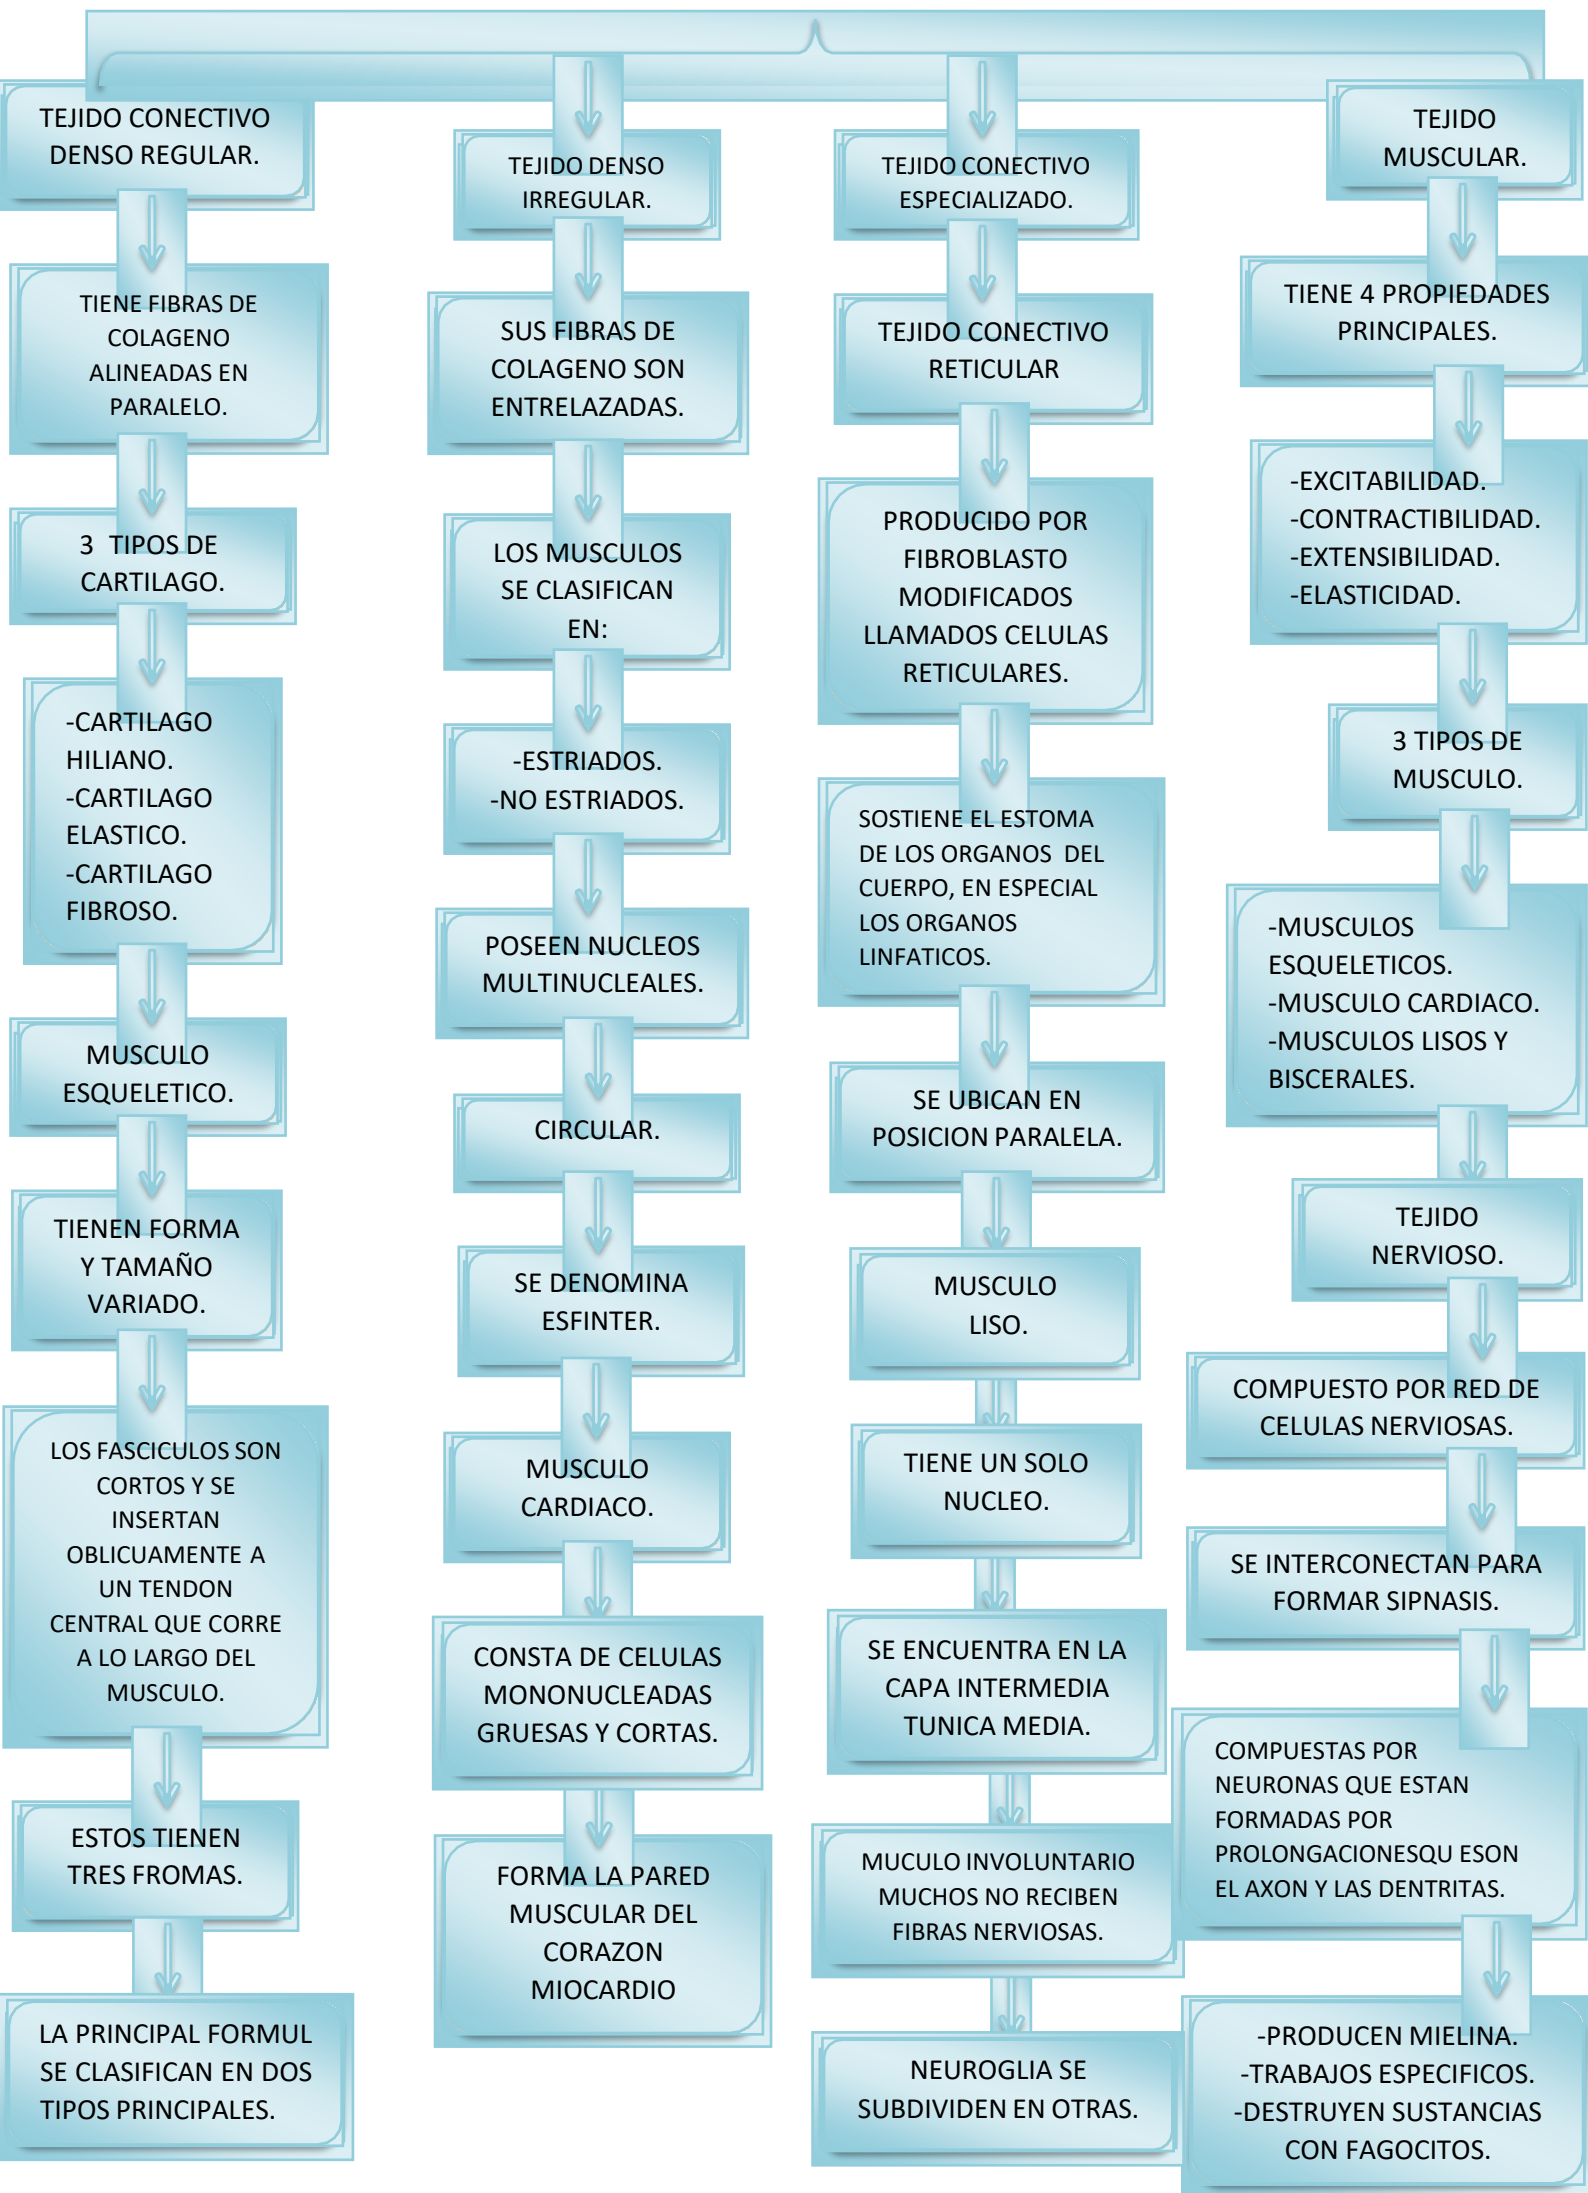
TEJIDO CONECTIVO DENSO REGULAR.

TIENE FIBRAS DE COLAGENO ALINEADAS EN PARALELO.

3 TIPOS DE CARTILAGO.

-CARTILAGO HILIANO.
-CARTILAGO ELASTICO.
-CARTILAGO FIBROSO.

MUSCULO ESQUELETICO.

TIENEN FORMA Y TAMAÑO VARIADO.

LOS FASCICULOS SON CORTOS Y SE INSERTAN OBLICUAMENTE A UN TENDON CENTRAL QUE CORRE A LO LARGO DEL MUSCULO.

ESTOS TIENEN TRES FROMAS.

LA PRINCIPAL FORMUL SE CLASIFICAN EN DOS TIPOS PRINCIPALES.

TEJIDO DENSO IRREGULAR.

SUS FIBRAS DE COLAGENO SON ENTRELAZADAS.

LOS MUSCULOS SE CLASIFICAN EN:

-ESTRIADOS.
-NO ESTRIADOS.

POSEEN NUCLEOS MULTINUCLEALES.

CIRCULAR.

SE DENOMINA ESFINTER.

MUSCULO CARDIACO.

CONSTA DE CELULAS MONONUCLEADAS GRUESAS Y CORTAS.

FORMA LA PARED MUSCULAR DEL CORAZON MIOCARDIO

TEJIDO CONECTIVO ESPECIALIZADO.

TEJIDO CONECTIVO RETICULAR

PRODUCIDO POR FIBROBLASTO MODIFICADOS LLAMADOS CELULAS RETICULARES.

SOSTIENE EL ESTOMA DE LOS ORGANOS DEL CUERPO, EN ESPECIAL LOS ORGANOS LINFATICOS.

SE UBICAN EN POSICION PARALELA.

MUSCULO LISO.

TIENE UN SOLO NUCLEO.

SE ENCUENTRA EN LA CAPA INTERMEDIA TUNICA MEDIA.

MUCULO INVOLUNTARIO MUCHOS NO RECIBEN FIBRAS NERVIOSAS.

NEUROGLIA SE SUBDIVIDEN EN OTRAS.

TEJIDO MUSCULAR.

TIENE 4 PROPIEDADES PRINCIPALES.

-EXCITABILIDAD.
-CONTRACTIBILIDAD.
-EXTENSIBILIDAD.
-ELASTICIDAD.

3 TIPOS DE MUSCULO.

-MUSCULOS ESQUELETICOS.
-MUSCULO CARDIACO.
-MUSCULOS LISOS Y BISCERALES.

TEJIDO NERVIOSO.

COMPUESTO POR RED DE CELULAS NERVIOSAS.

SE INTERCONECTAN PARA FORMAR SIPNASIS.

COMPUESTAS POR NEURONAS QUE ESTAN FORMADAS POR PROLONGACIONESQU ESON EL AXON Y LAS DENTRITAS.

-PRODUCEN MIELINA.
-TRABAJOS ESPECIFICOS.
-DESTRUYEN SUSTANCIAS CON FAGOCITOS.